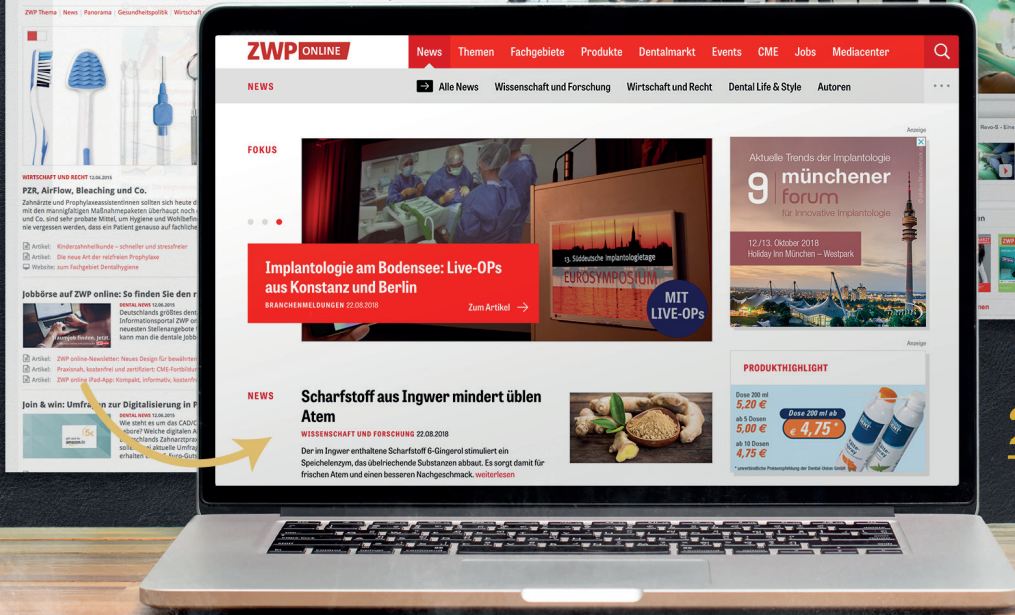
ZWP Thema | News | Panorama | Gesundheitspolitik | Wirtschaft

WIRTSCHAFT UND RECHT 12.06.2015

PZR, AirFlow, Bleaching und Co.

Zahnärzte und Prophylaxeassistentinnen sollten sich heute d mit den mannigfaltigen Maßnahmepaketen überhaupt noch und Co. sind sehr probate Mittel, um Hygiene und Wohlbefin nie vergessen werden, dass ein Patient genauso auf fachliche

Artikel: Kinderzahnheilkunde – schneller und stressfreier
Artikel: Die neue Art der reizfreien Prophylaxe
Website: zum Fachgebiet Dentalhygiene

Jobbörse auf ZWP online: So finden Sie den r

DENTAL NEWS 12.06.2015
Deutschlands größtes dent Informationsportal ZWP on neuesten Stellenangebote kann man die dentale Job

Artikel: ZWP online-Newsletter: Neues Design für bewährten
Artikel: Praxisnah, kostenfrei und zertifiziert: CME-Fortbildu
Artikel: ZWP online iPad-App: Kompakt, informativ, kostenfr

Join & win: Umfrage zur Digitalisierung in P

DENTAL NEWS 12.06.2015
Wie steht es um das CAD/C Sphere? Welche digitalen A Deutschlands Zahnarztpra sollen aktuelle Umfrage erhalten

ZWP ONLINE

News Themen Fachgebiete Produkte Dentalmarkt Events CME Jobs Mediacenter

NEWS

Alle News Wissenschaft und Forschung Wirtschaft und Recht Dental Life & Style Autoren

FOKUS

13. Süddeutsche Implantologietage
EUROSYMPOSIUM

MIT LIVE-OPs

Implantologie am Bodensee: Live-OPs aus Konstanz und Berlin

BRANCHENMELDUNGEN 22.08.2018

Zum Artikel

Anzeige

Aktuelle Trends der Implantologie
9 münchener forum für Innovative Implantologie
12./13. Oktober 2018
Holiday Inn München – Westpark

NEWS

Scharfstoff aus Ingwer mindert üblen Atem

WISSENSCHAFT UND FORSCHUNG 22.08.2018

Der im Ingwer enthaltene Scharfstoff 6-Gingerol stimuliert ein Speichelenzym, das übelriechende Substanzen abbaut. Es sorgt damit für frischen Atem und einen besseren Nachgeschmack. weiterlesen

Anzeige

PRODUKTHIGHLIGHT

Dose 200 ml
5,20 €
ab 5 Dosen
5,00 €
ab 10 Dosen
4,75 €

Dose 200 ml ab
€ 4,75*

* unverbindliche Preisempfehlung der Dental Union GmbH